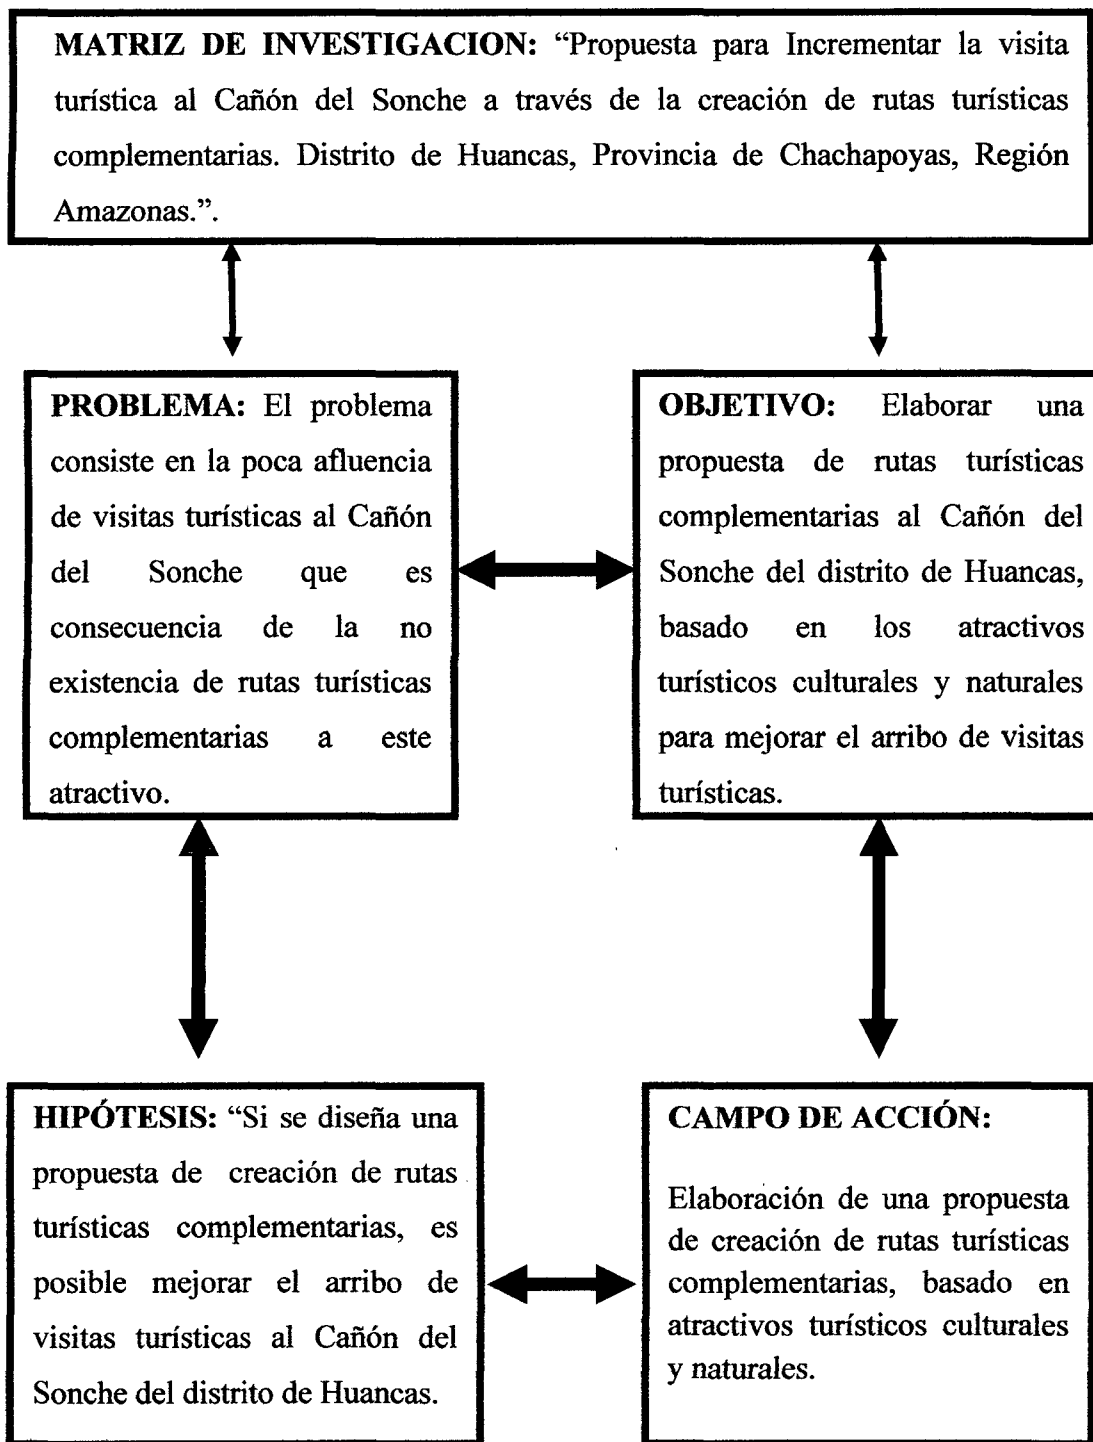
**MATRIZ DE INVESTIGACION:** "Propuesta para Incrementar la visita turística al Cañón del Sonche a través de la creación de rutas turísticas complementarias. Distrito de Huancas, Provincia de Chachapoyas, Región Amazonas.".

**PROBLEMA:** El problema consiste en la poca afluencia de visitas turísticas al Cañón del Sonche que es consecuencia de la no existencia de rutas turísticas complementarias a este atractivo.

**OBJETIVO:** Elaborar una propuesta de rutas turísticas complementarias al Cañón del Sonche del distrito de Huancas, basado en los atractivos turísticos culturales y naturales para mejorar el arribo de visitas turísticas.

**HIPÓTESIS:** "Si se diseña una propuesta de creación de rutas turísticas complementarias, es posible mejorar el arribo de visitas turísticas al Cañón del Sonche del distrito de Huancas.

**CAMPO DE ACCIÓN:**

Elaboración de una propuesta de creación de rutas turísticas complementarias, basado en atractivos turísticos culturales y naturales.